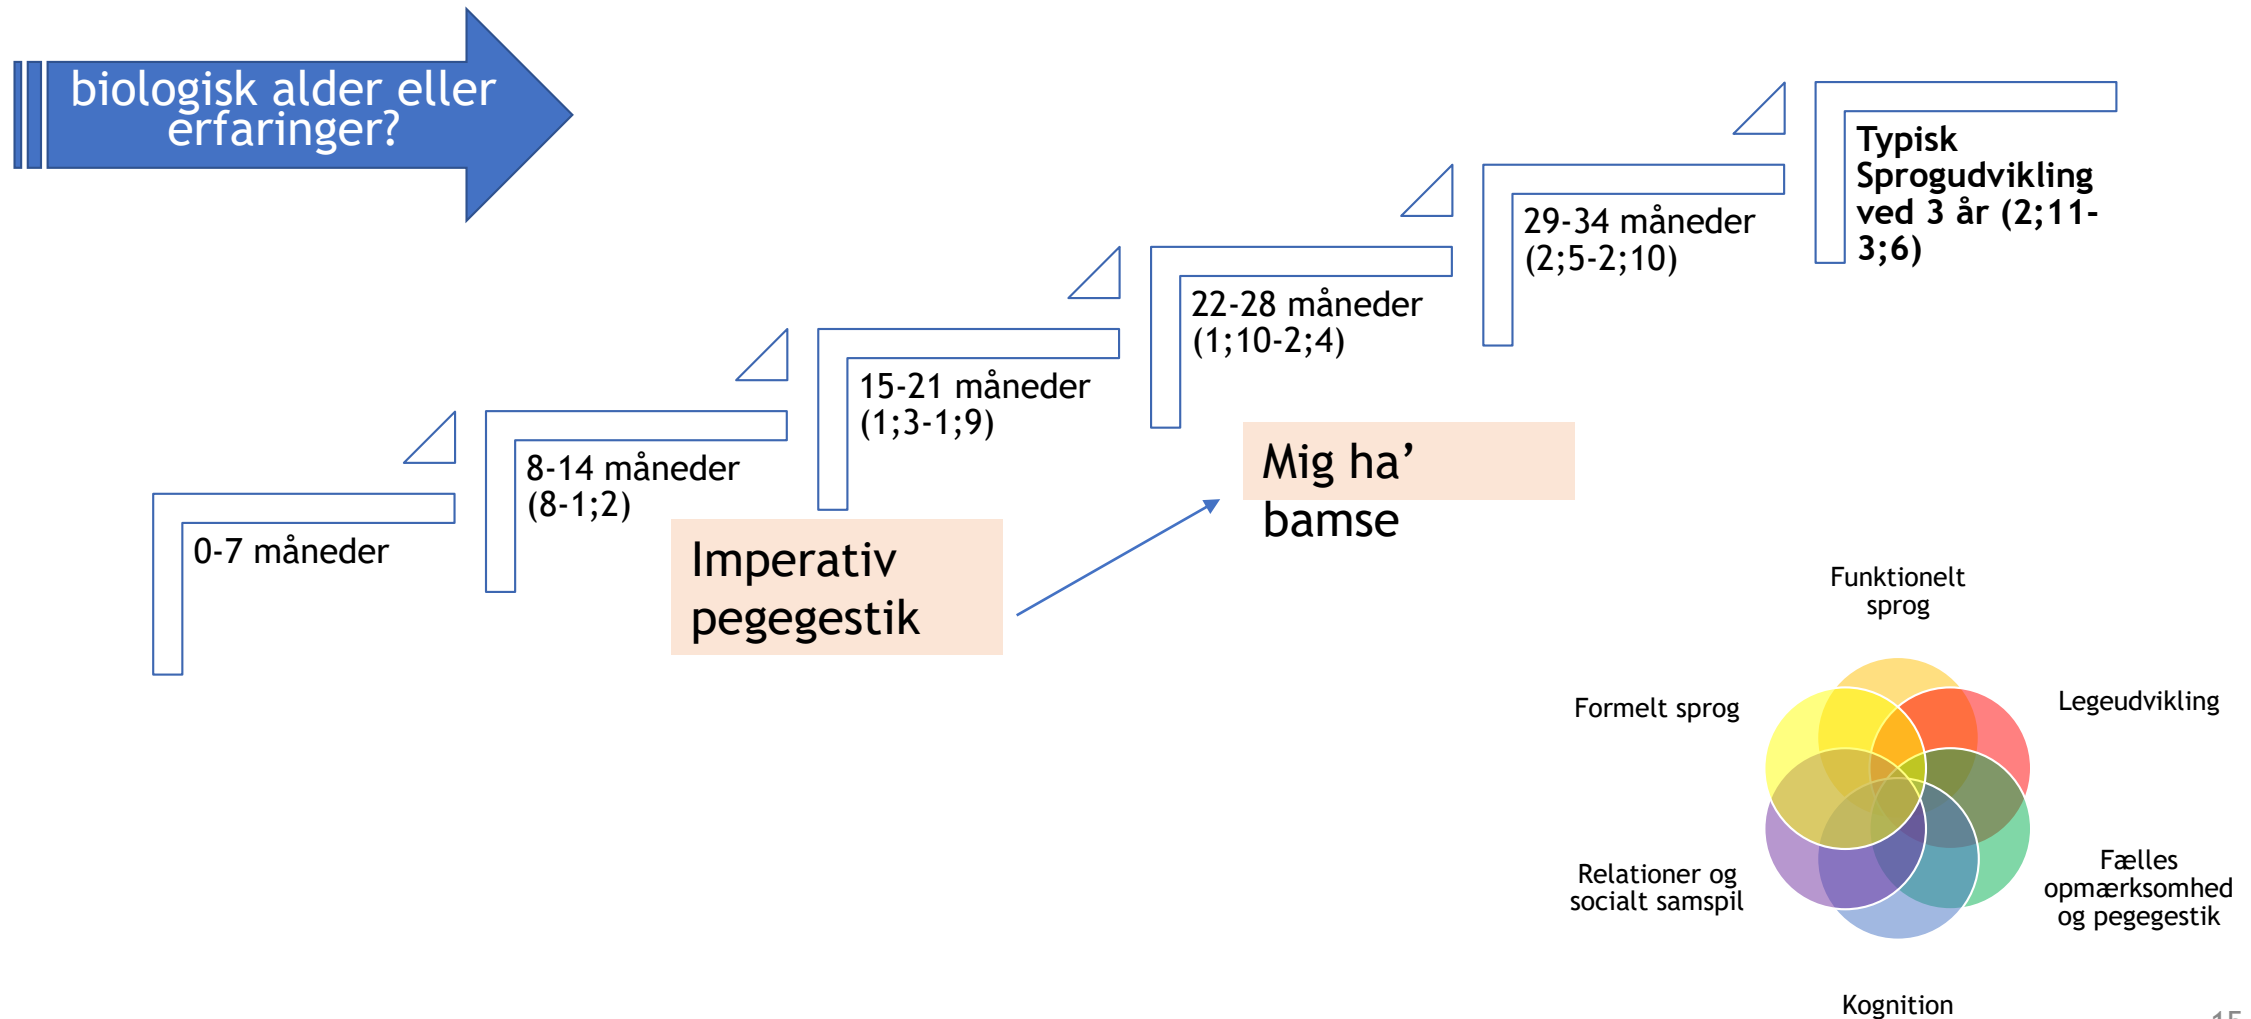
biologisk alder eller erfaringer?

0-7 måneder

8-14 måneder (8-1;2)

15-21 måneder (1;3-1;9)

22-28 måneder (1;10-2;4)

29-34 måneder (2;5-2;10)

Typisk Sprogudvikling ved 3 år (2;11-3;6)

Imperativ pegegestik

Mig ha' bamse

Funktionelt sprog

Formelt sprog

Legeudvikling

Relationer og socialt samspil

Fælles opmærksomhed og pegegestik

Kognition

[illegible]